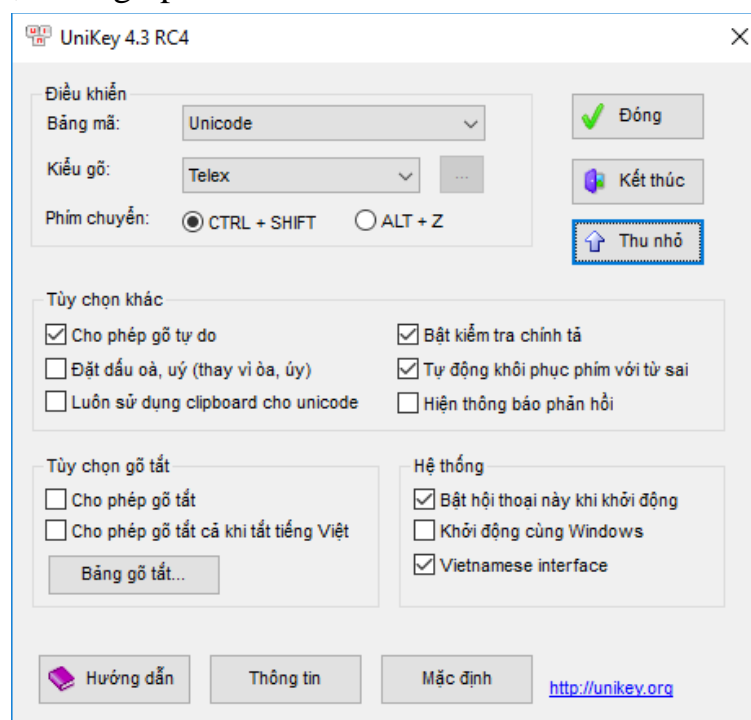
UniKey 4.3 RC4

Điều khiển
Bảng mã: Unicode
Kiểu gõ: Telex ...
Phím chuyển: CTRL + SHIFT ALT + Z

Đóng
Kết thúc
Thu nhỏ

Tùy chọn khác
Cho phép gõ tự do
Đặt dấu oà, uý (thay vì òa, úy)
Luôn sử dụng clipboard cho unicode
Bật kiểm tra chính tả
Tự động khôi phục phím với từ sai
Hiện thông báo phản hồi

Tùy chọn gõ tắt
Cho phép gõ tắt
Cho phép gõ tắt cả khi tắt tiếng Việt
Bảng gõ tắt...

Hệ thống
Bật hội thoại này khi khởi động
Khởi động cùng Windows
Vietnamese interface

Hướng dẫn
Thông tin
Mặc định
http://unikey.org